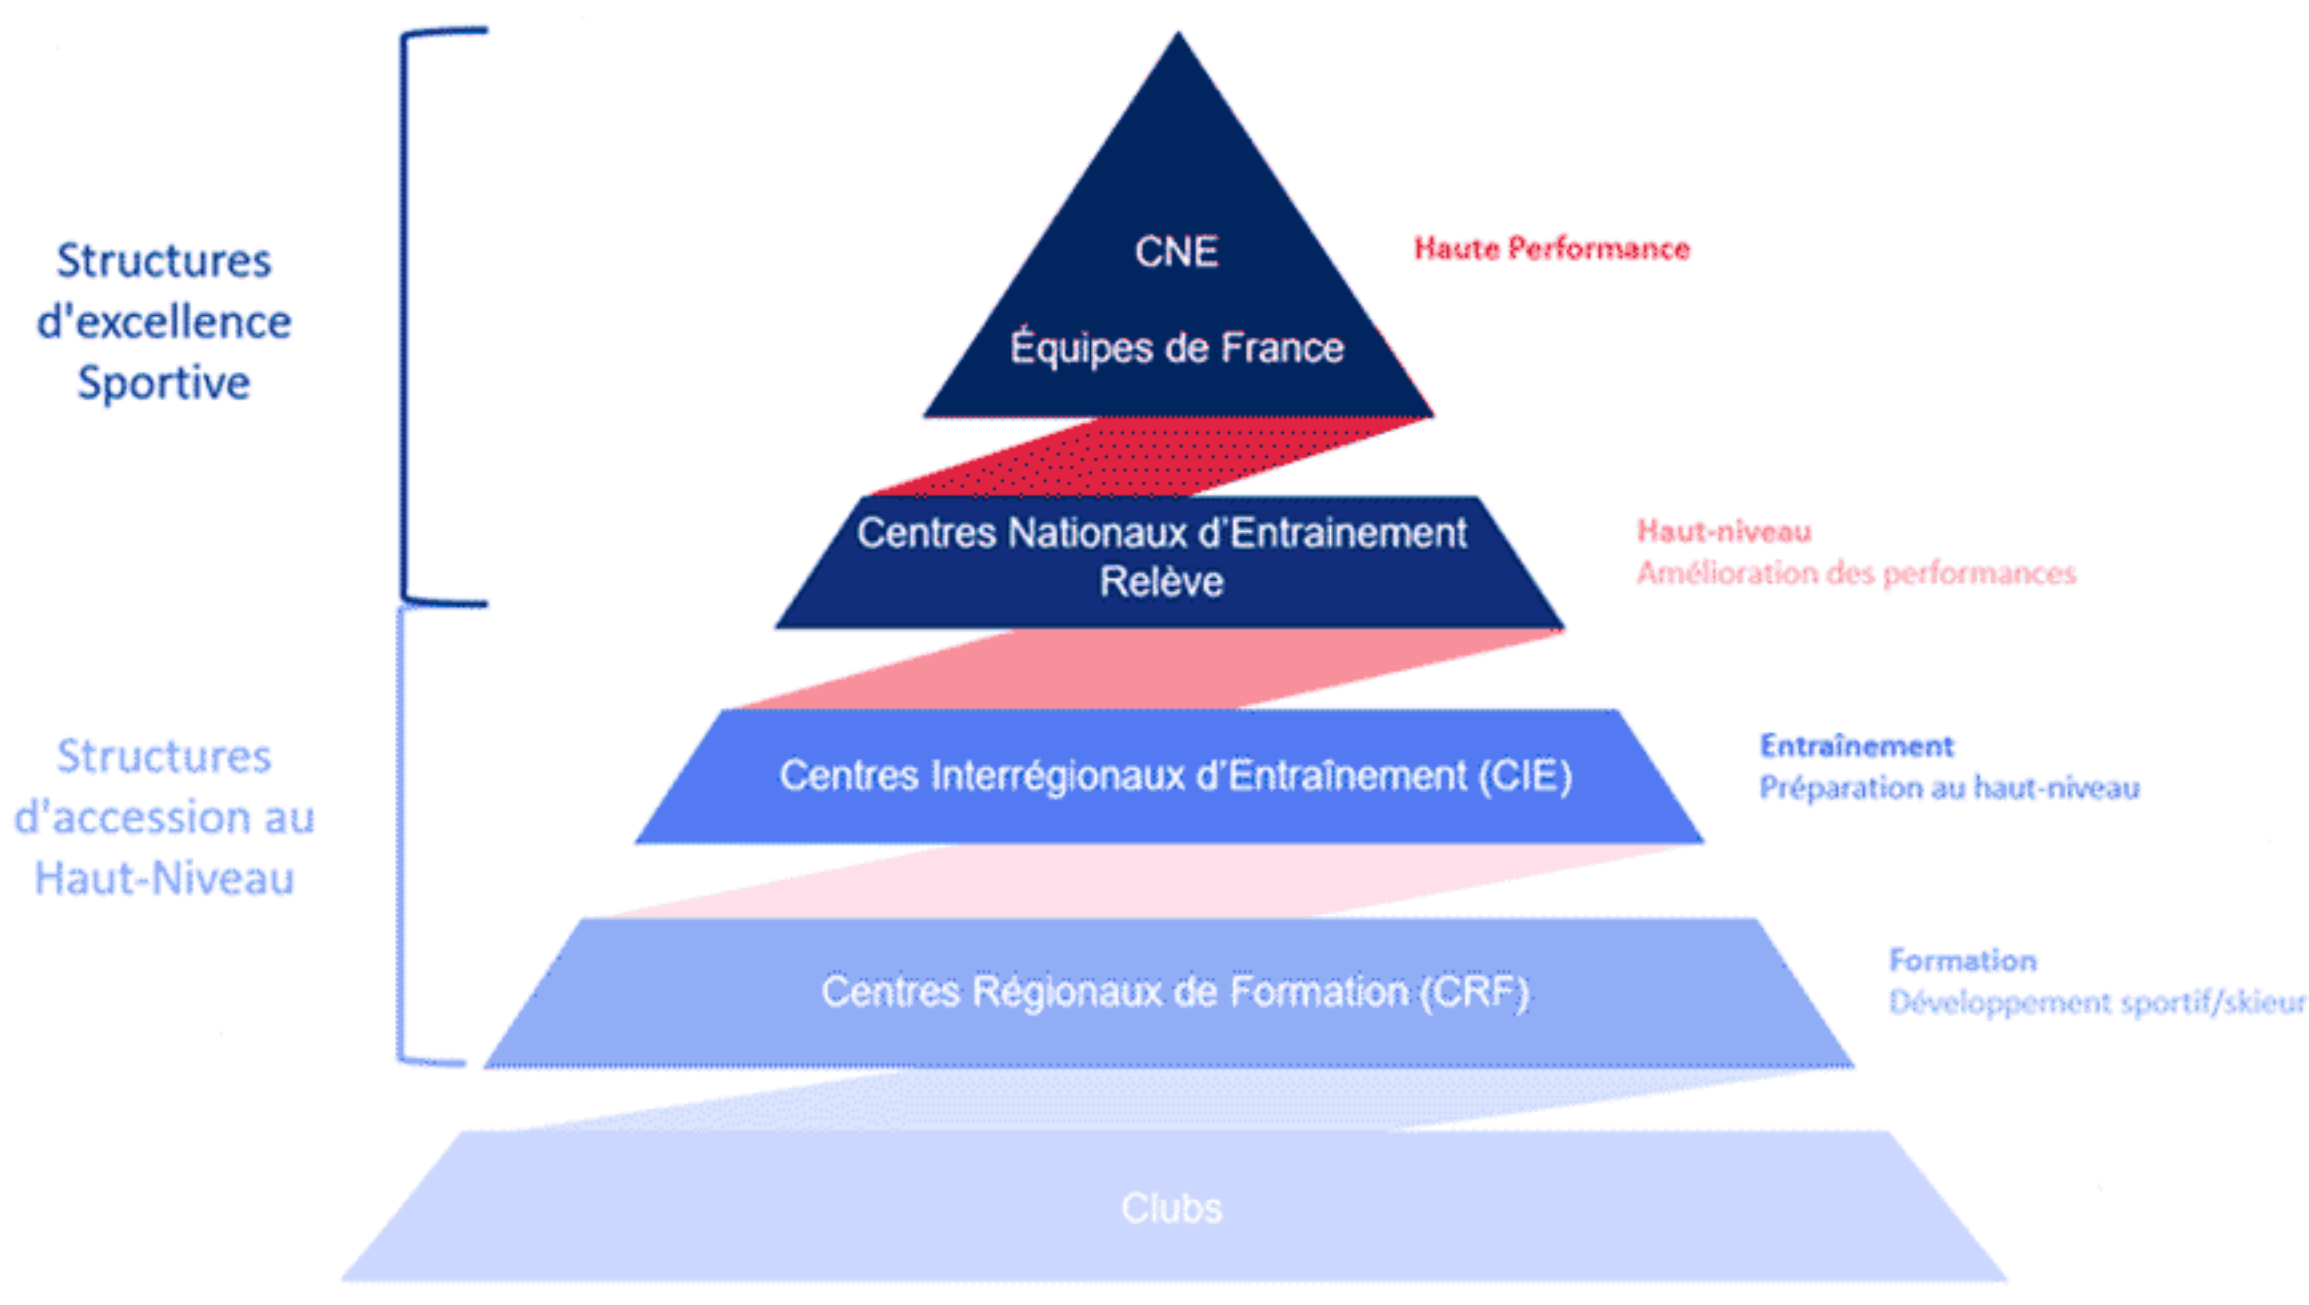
Structures d'excellence Sportive

Structures d'accession au Haut-Niveau

CNE

Équipes de France

Haute Performance

Centres Nationaux d'Entrainement Relève

Haut-niveau
Amélioration des performances

Centres Interrégionaux d'Entraînement (CIE)

Entraînement
Préparation au haut-niveau

Centres Régionaux de Formation (CRF)

Formation
Développement sportif/skieur

Clubs